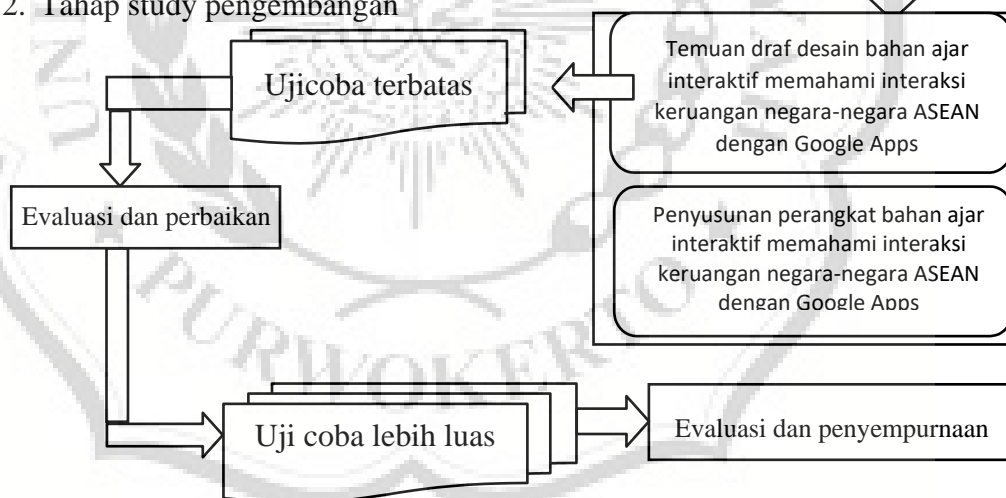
2. Tahap study pengembangan

Ujicoba terbatas

Temuan draf desain bahan ajar interaktif memahami interaksi keruangan negara-negara ASEAN dengan Google Apps

Evaluasi dan perbaikan

Penyusunan perangkat bahan ajar interaktif memahami interaksi keruangan negara-negara ASEAN dengan Google Apps

PURWOKERTO

Uji coba lebih luas

Evaluasi dan penyempurnaan